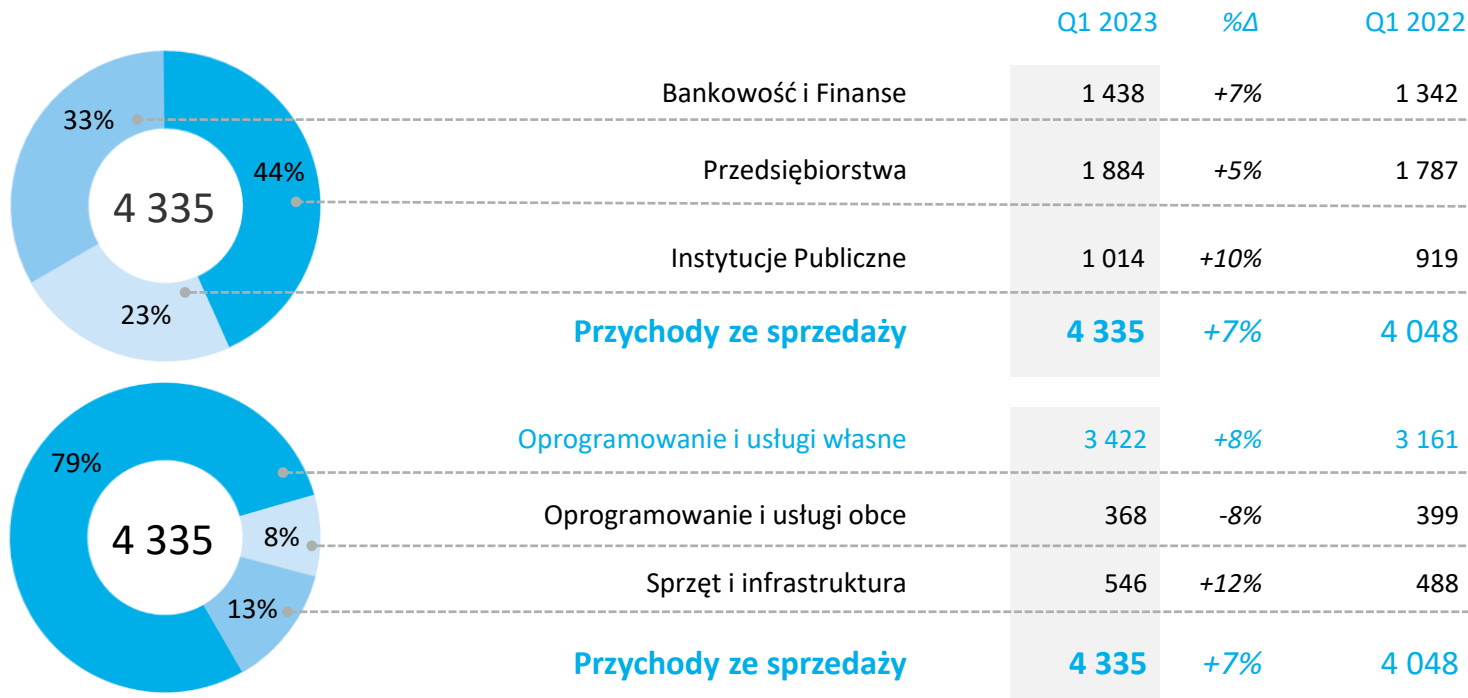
33%
44%
4 335
23%

| | Q1 2023 | %Δ | Q1 2022 |
|---|---|---|---|
| Bankowość i Finanse | 1 438 | +7% | 1 342 |
| Przedsiębiorstwa | 1 884 | +5% | 1 787 |
| Instytucje Publiczne | 1 014 | +10% | 919 |
| **Przychody ze sprzedaży** | **4 335** | +7% | 4 048 |

79%
4 335
8%
13%

| | | | |
|---|---|---|---|
| Oprogramowanie i usługi własne | 3 422 | +8% | 3 161 |
| Oprogramowanie i usługi obce | 368 | -8% | 399 |
| Sprzęt i infrastruktura | 546 | +12% | 488 |
| **Przychody ze sprzedaży** | **4 335** | +7% | 4 048 |